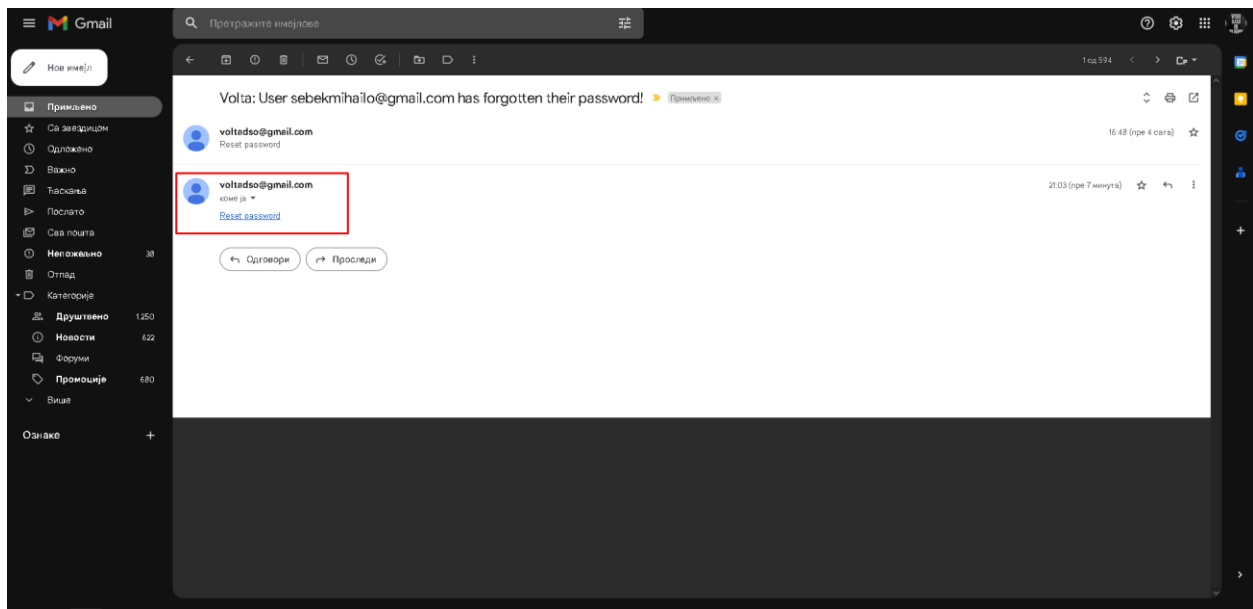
Gmail

Претражите имејлове

Нов имејл

Примљено
Са звездицом
Одложено
Важно
Ћаскања
Послато
Сва пошта
Непожељно 38
Отпад
Категорије
Друштвено 1.250
Новости 622
Форуми
Промоције 680
Више

Ознаке +

1 од 594

Volta: User sebekmihailo@gmail.com has forgotten their password! Примљено ×

voltadso@gmail.com
Reset password
16:48 (пре 4 сата)

voltadso@gmail.com
коме ја
Reset password
21:03 (пре 7 минута)

Одговори
Проследи